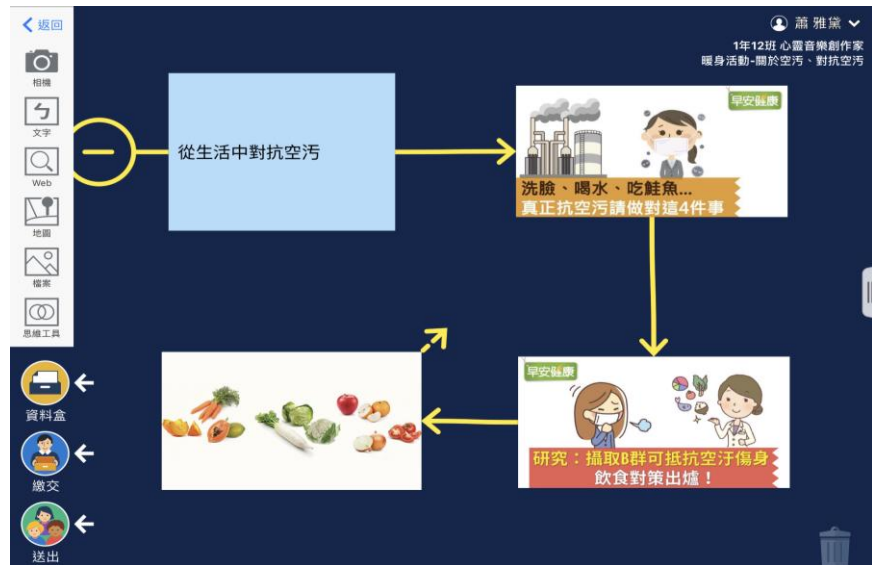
返回

相機

文字

Web

地圖

檔案

思維工具

資料盒

繳交

送出

蕭雅黛

1年12班 心靈音樂創作家
暖身活動-關於空汙、對抗空汙

從生活中對抗空污

早安健康

洗臉、喝水、吃鮭魚...
真正抗空污請做對這4件事

早安健康

研究：攝取B群可抵抗空汙傷身
飲食對策出爐！